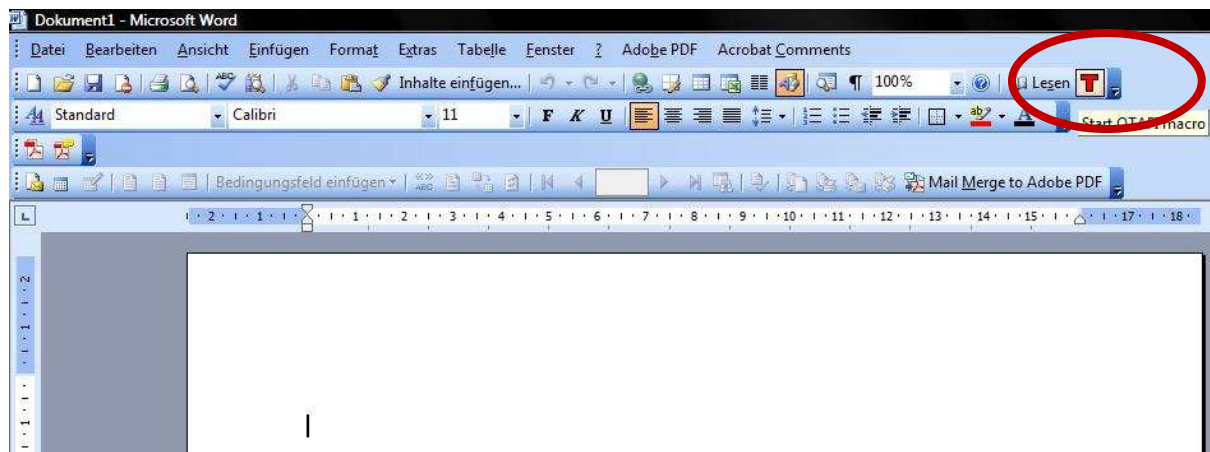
Dokument1 - Microsoft Word

Datei Bearbeiten Ansicht Einfügen Format Extras Tabelle Fenster ? Adobe PDF Acrobat Comments

Inhalte einfügen... 100% Lesen T

Standard Calibri 11 F K U

Start OTA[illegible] macro

Bedingungsfeld einfügen Mail Merge to Adobe PDF

L

2 · 1 · 1 · 1 · 2 · 3 · 4 · 5 · 6 · 7 · 8 · 9 · 10 · 11 · 12 · 13 · 14 · 15 · 17 · 18

2 · 1 · 1